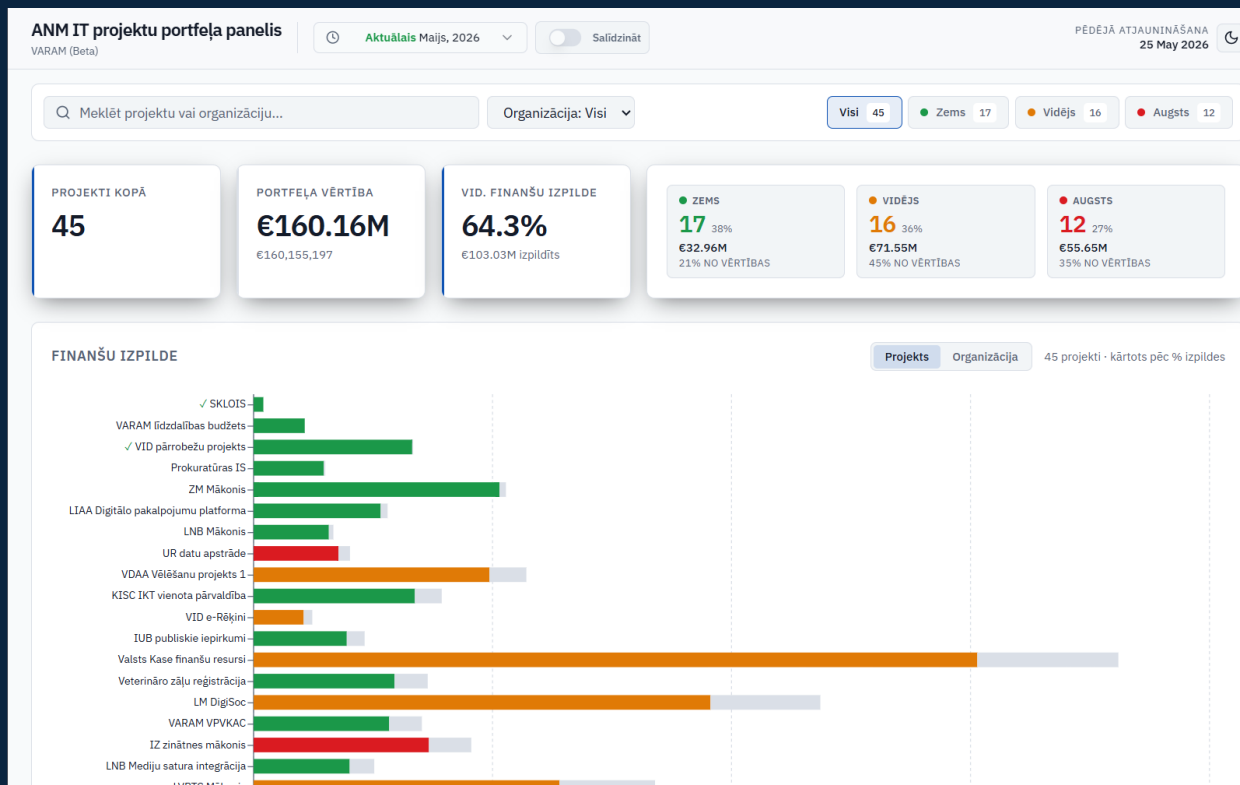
ANM IT projektu portfeļa panelis
VARAM (Beta)

Aktuālais Maijs, 2026

Salīdzināt

PĒDĒJĀ ATJAUNINĀŠANA
25 May 2026

Meklēt projektu vai organizāciju...

Organizācija: Visi

Visi 45
Zems 17
Vidējs 16
Augsts 12

PROJEKTI KOPĀ
45

PORTFEĻA VĒRTĪBA
€160.16M
€160,155,197

VID. FINANŠU IZPILDE
64.3%
€103.03M izpildīts

ZEMS
17 38%
€32.96M
21% NO VĒRTĪBAS

VIDĒJS
16 36%
€71.55M
45% NO VĒRTĪBAS

AUGSTS
12 27%
€55.65M
35% NO VĒRTĪBAS

FINANŠU IZPILDE

Projekts
Organizācija

45 projekti · kārtots pēc % izpildes

✓ SKLOIS
VARAM līdzdalības budžets
✓ VID pārrobežu projekts
Prokuratūras IS
ZM Mākonis
LIAA Digitālo pakalpojumu platforma
LNB Mākonis
UR datu apstrāde
VDAA Vēlēšanu projekts 1
KISC IKT vienota pārvaldība
VID e-Rēķini
IUB publiskie iepirkumi
Valsts Kase finanšu resursi
Veterināro zāļu reģistrācija
LM DigiSoc
VARAM VPVKAC
IZ zinātnes mākonis
LNB Mediju satura integrācija
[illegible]